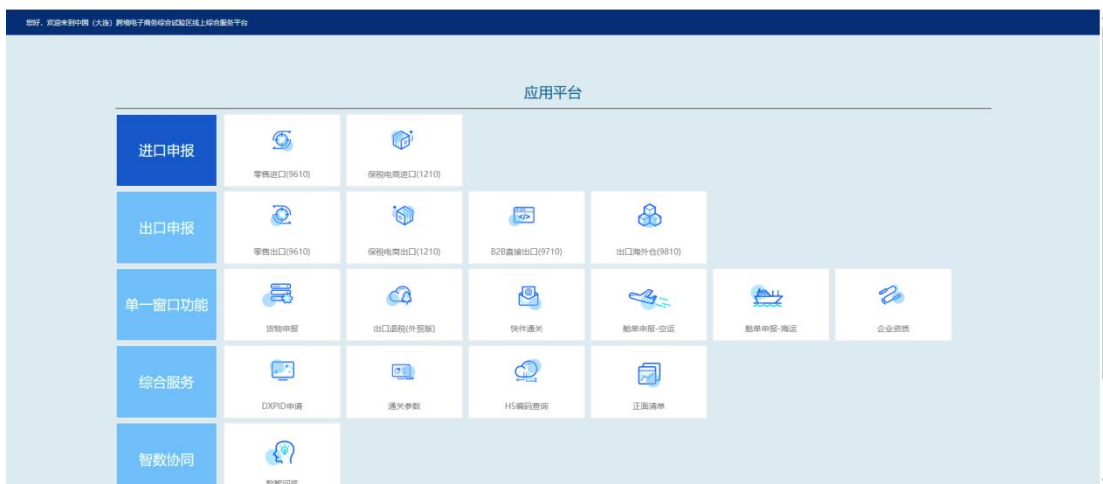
您好，欢迎来到中国（大连）跨境电子商务综合试验区线上综合服务平台

应用平台

进口申报

零售进口(9610)

保税电商进口(1210)

出口申报

零售出口(9610)

保税电商出口(1210)

B2B直接出口(9710)

出口海外仓(9810)

单一窗口功能

货物申报

出口退税(外贸版)

快件通关

舱单申报-空运

舱单申报-海运

企业资质

综合服务

DXPID申请

通关参数

HS编码查询

正面清单

智数协同

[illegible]